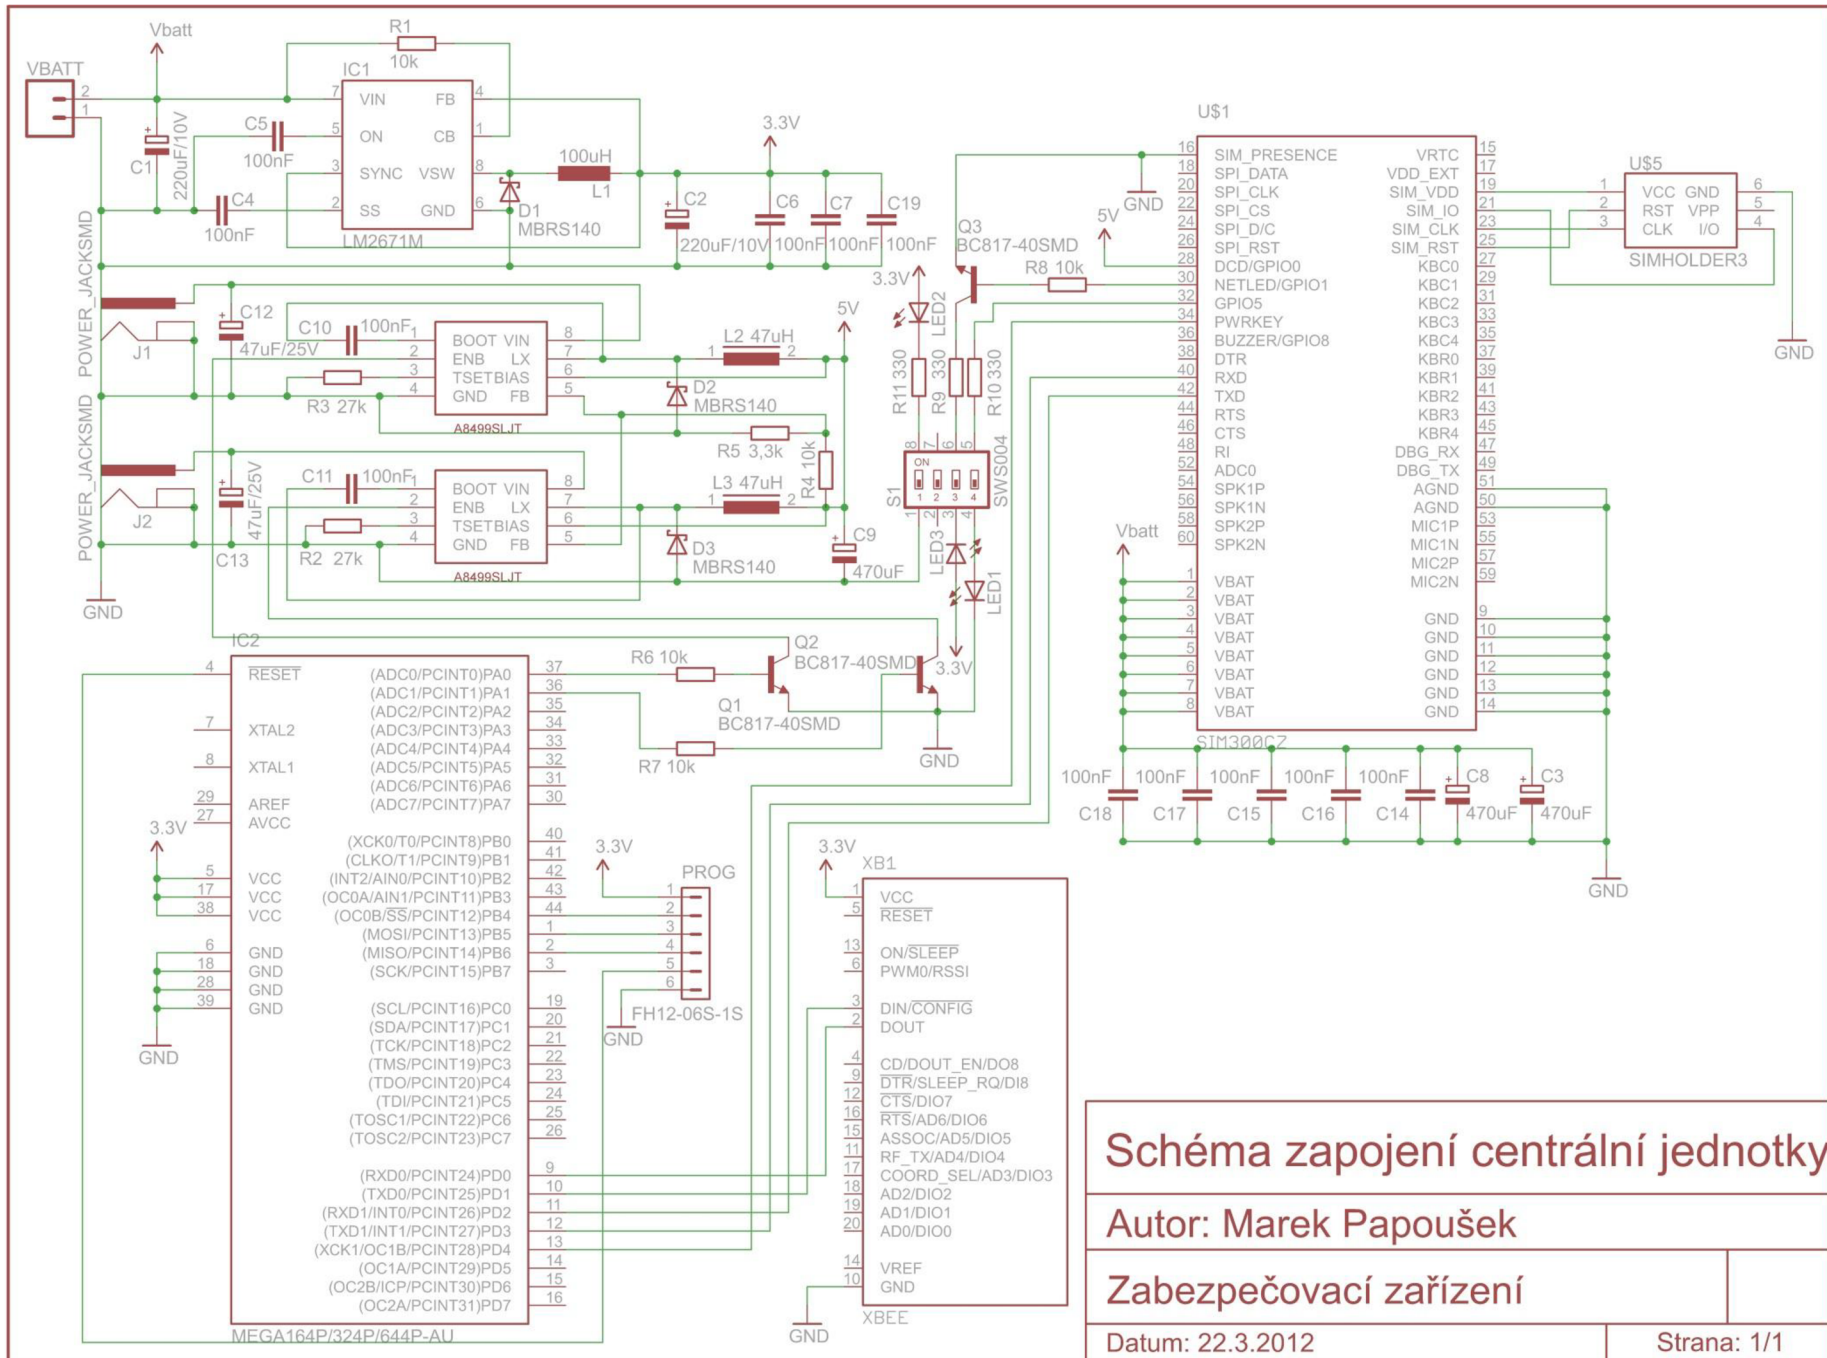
Vbatt
VBATT
2
1
R1
10k
IC1
7 VIN FB 4
5 ON CB 1
3 SYNC VSW 8
2 SS GND 6
LM2671M
C5
100nF
C1
220uF/10V
C4
100nF
100uH
L1
D1
MBRS140
C2
220uF/10V
3.3V
C6
100nF
C7
100nF
C19
100nF
POWER_JACKSMD
J1
C12
47uF/25V
C10
100nF
BOOT VIN
ENB LX
TSETBIAS
GND FB
A8499SLJT
R3 27k
L2 47uH
D2
MBRS140
R5 3,3k
R4 10k
5V
POWER_JACKSMD
J2
C13
47uF/25V
C11
100nF
R2 27k
BOOT VIN
ENB LX
TSETBIAS
GND FB
A8499SLJT
L3 47uH
D3
MBRS140
C9
470uF
GND
Q3
BC817-40SMD
3.3V
LED2
R11 330
R9 330
R10 330
R8 10k
S1
SWS004
ON
LED3
LED1
U$1
16 SIM_PRESENCE
18 SPI_DATA
20 SPI_CLK
22 SPI_CS
24 SPI_D/C
26 SPI_RST
28 DCD/GPIO0
30 NETLED/GPIO1
32 GPIO5
34 PWRKEY
36 BUZZER/GPIO8
38 DTR
40 RXD
42 TXD
44 RTS
46 CTS
48 RI
52 ADC0
54 SPK1P
56 SPK1N
58 SPK2P
60 SPK2N
VRTC 15
VDD_EXT 17
SIM_VDD 19
SIM_IO 21
SIM_CLK 23
SIM_RST 25
KBC0 27
KBC1 29
KBC2 31
KBC3 33
KBC4 35
KBR0 37
KBR1 39
KBR2 41
KBR3 43
KBR4 45
DBG_RX 47
DBG_TX 49
AGND 51
AGND 50
MIC1P 53
MIC1N 55
MIC2P 57
MIC2N 59
GND
5V
Vbatt
1 VBAT
2 VBAT
3 VBAT
4 VBAT
5 VBAT
6 VBAT
7 VBAT
8 VBAT
GND 9
GND 10
GND 11
GND 12
GND 13
GND 14
SIM300CZ
U$5
VCC GND
RST VPP
CLK I/O
SIMHOLDER3
GND
100nF C18
100nF C17
100nF C15
100nF C16
100nF C14
C8 470uF
C3 470uF
GND
IC2
4 $\overline{RESET}$
7 XTAL2
8 XTAL1
29 AREF
27 AVCC
3.3V
5 VCC
17 VCC
38 VCC
6 GND
18 GND
28 GND
39 GND
GND
(ADC0/PCINT0)PA0 37
(ADC1/PCINT1)PA1 36
(ADC2/PCINT2)PA2 35
(ADC3/PCINT3)PA3 34
(ADC4/PCINT4)PA4 33
(ADC5/PCINT5)PA5 32
(ADC6/PCINT6)PA6 31
(ADC7/PCINT7)PA7 30
(XCK0/T0/PCINT8)PB0 40
(CLKO/T1/PCINT9)PB1 41
(INT2/AIN0/PCINT10)PB2 42
(OC0A/AIN1/PCINT11)PB3 43
(OC0B/$\overline{SS}$/PCINT12)PB4 44
(MOSI/PCINT13)PB5 1
(MISO/PCINT14)PB6 2
(SCK/PCINT15)PB7 3
(SCL/PCINT16)PC0 19
(SDA/PCINT17)PC1 20
(TCK/PCINT18)PC2 21
(TMS/PCINT19)PC3 22
(TDO/PCINT20)PC4 23
(TDI/PCINT21)PC5 24
(TOSC1/PCINT22)PC6 25
(TOSC2/PCINT23)PC7 26
(RXD0/PCINT24)PD0 9
(TXD0/PCINT25)PD1 10
(RXD1/INT0/PCINT26)PD2 11
(TXD1/INT1/PCINT27)PD3 12
(XCK1/OC1B/PCINT28)PD4 13
(OC1A/PCINT29)PD5 14
(OC2B/ICP/PCINT30)PD6 15
(OC2A/PCINT31)PD7 16
MEGA164P/324P/644P-AU
R6 10k
Q2
BC817-40SMD
Q1
BC817-40SMD
R7 10k
3.3V
GND
3.3V
PROG
FH12-06S-1S
GND
3.3V
XB1
1 VCC
5 $\overline{RESET}$
13 ON/$\overline{SLEEP}$
6 PWM0/RSSI
3 DIN/$\overline{CONFIG}$
2 DOUT
4 CD/DOUT_EN/DO8
9 $\overline{DTR}$/SLEEP_RQ/DI8
12 $\overline{CTS}$/DIO7
16 $\overline{RTS}$/AD6/DIO6
15 ASSOC/AD5/DIO5
11 RF_TX/AD4/DIO4
17 COORD_SEL/AD3/DIO3
18 AD2/DIO2
19 AD1/DIO1
20 AD0/DIO0
14 VREF
10 GND
XBEE
GND
Schéma zapojení centrální jednotky
Autor: Marek Papoušek
Zabezpečovací zařízení
Datum: 22.3.2012
Strana: 1/1